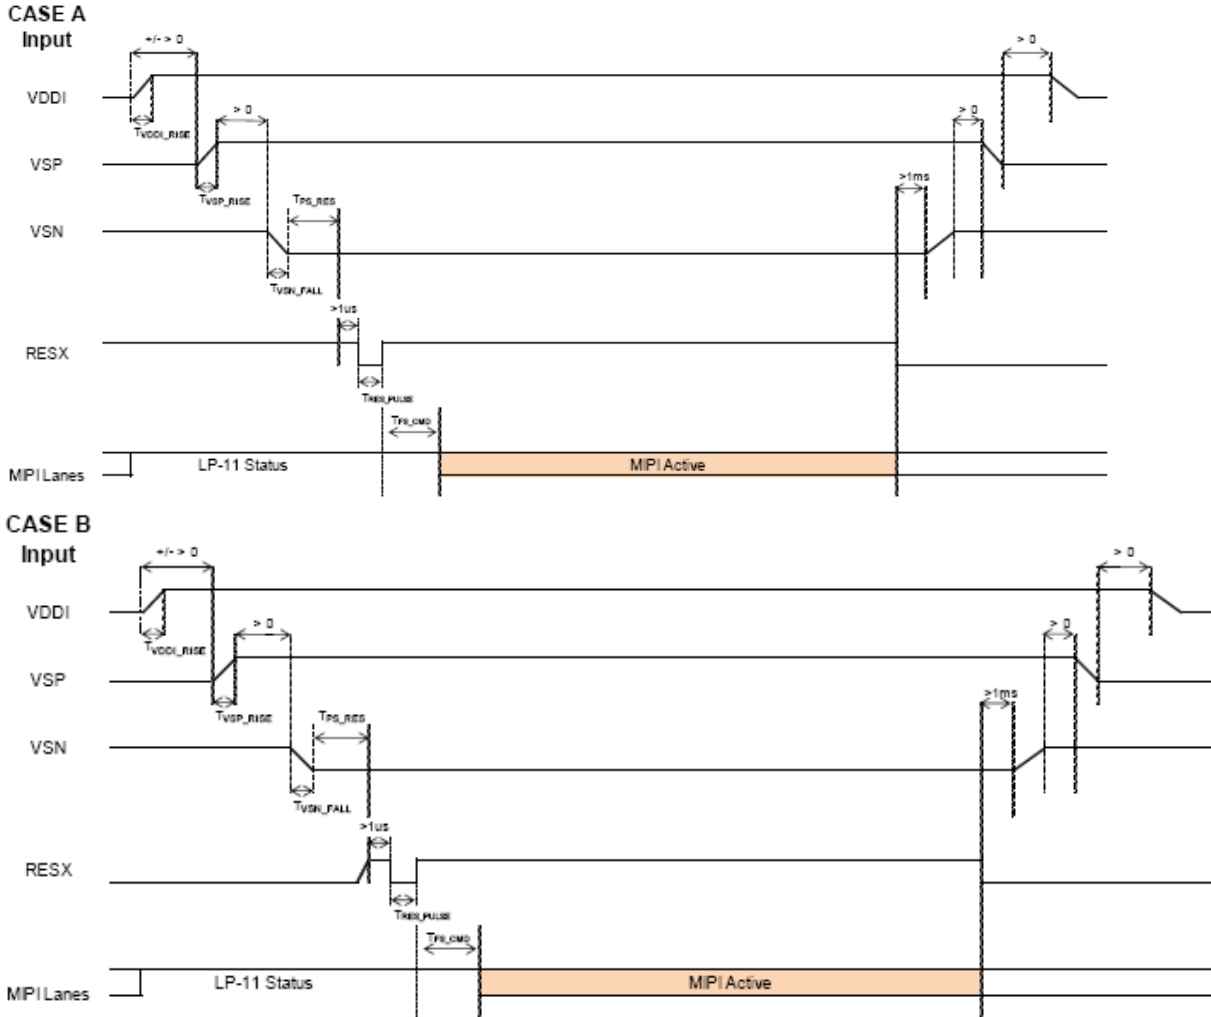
CASE A
Input

+/- > 0

> 0

VDDI

$T_{VDDI\_RISE}$

> 0

> 0

VSP

$T_{VSP\_RISE}$

>1ms

$T_{PS\_RES}$

VSN

$T_{VSN\_FALL}$

>1us

RESX

$T_{RES\_PULSE}$

$T_{PS\_CMD}$

MIPI Lanes

LP-11 Status

MIPI Active

CASE B
Input

+/- > 0

> 0

VDDI

$T_{VDDI\_RISE}$

> 0

> 0

VSP

$T_{VSP\_RISE}$

>1ms

$T_{PS\_RES}$

VSN

$T_{VSN\_FALL}$

>1us

RESX

$T_{RES\_PULSE}$

$T_{PS\_CMD}$

MIPI Lanes

LP-11 Status

MIPI Active